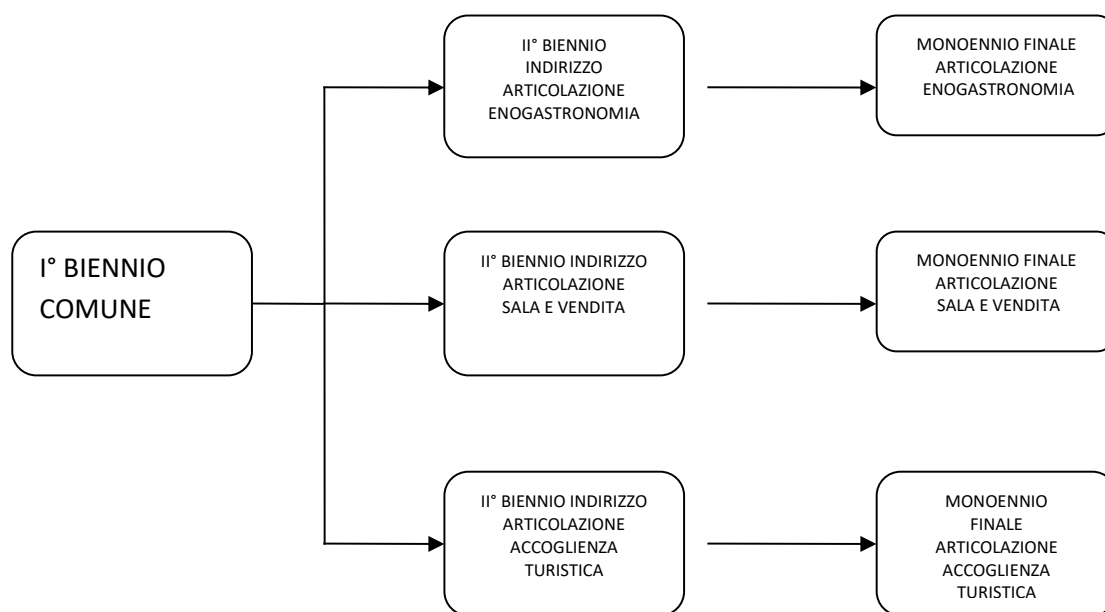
I° BIENNIO COMUNE

II° BIENNIO INDIRIZZO ARTICOLAZIONE ENOGASTRONOMIA

MONOENNIO FINALE ARTICOLAZIONE ENOGASTRONOMIA

II° BIENNIO INDIRIZZO ARTICOLAZIONE SALA E VENDITA

MONOENNIO FINALE ARTICOLAZIONE SALA E VENDITA

II° BIENNIO INDIRIZZO ARTICOLAZIONE ACCOGLIENZA TURISTICA

MONOENNIO FINALE ARTICOLAZIONE ACCOGLIENZA TURISTICA